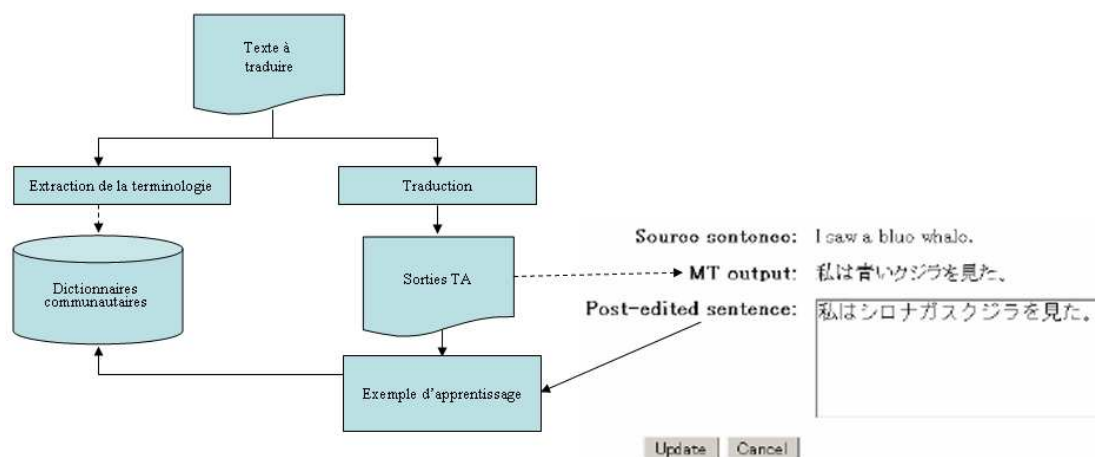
Texte à traduire

Extraction de la terminologie

Traduction

Dictionnaires communautaires

Sorties TA

Exemple d'apprentissage

Source sentence: I saw a blue whale.

MT output: 私は青いクジラを見た。

Post-edited sentence: 私はシロナガスクジラを見た。

Update Cancel